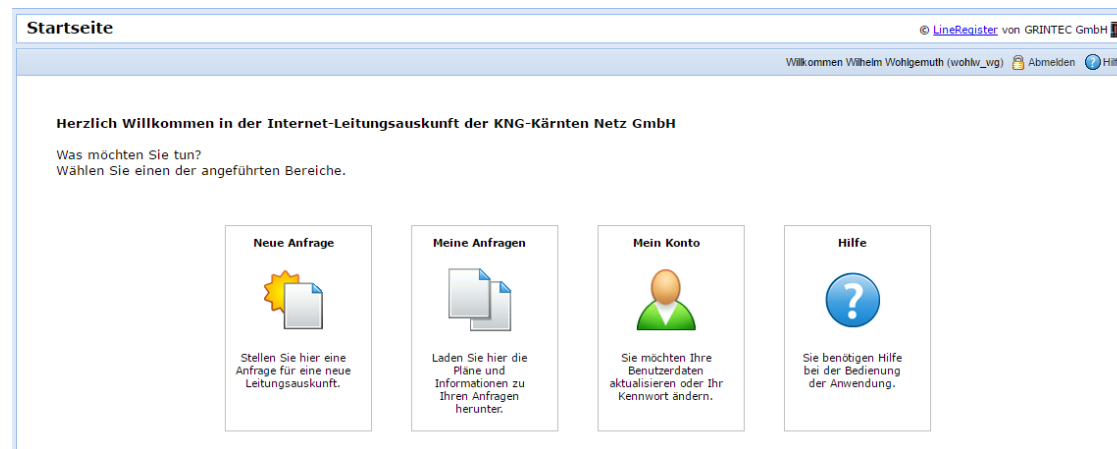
Startseite

© LineRegister von GRINTEC GmbH

Willkommen Wilhelm Wohlgemuth (wohlw_wg) Abmelden Hilf

Herzlich Willkommen in der Internet-Leitungsauskunft der KNG-Kärnten Netz GmbH

Was möchten Sie tun?
Wählen Sie einen der angeführten Bereiche.

Neue Anfrage

Stellen Sie hier eine Anfrage für eine neue Leitungsauskunft.

Meine Anfragen

Laden Sie hier die Pläne und Informationen zu Ihren Anfragen herunter.

Mein Konto

Sie möchten Ihre Benutzerdaten aktualisieren oder Ihr Kennwort ändern.

Hilfe

Sie benötigen Hilfe bei der Bedienung der Anwendung.